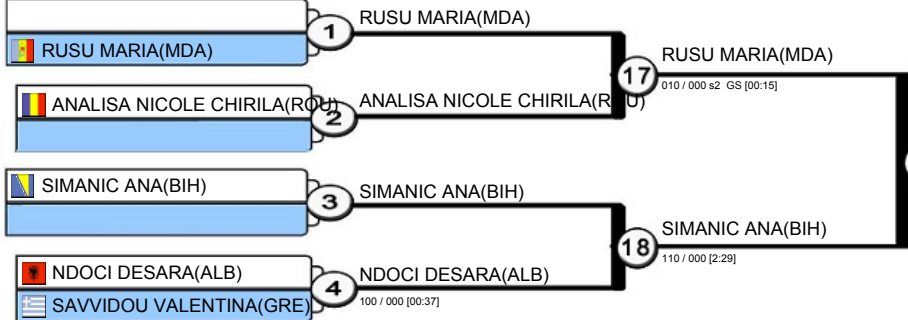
RUSU MARIA(MDA)
1
RUSU MARIA(MDA)
RUSU MARIA(MDA)
17
010 / 000 s2 GS [00:15]
ANALISA NICOLE CHIRILA(ROU)
2
ANALISA NICOLE CHIRILA(ROU)
SIMANIC ANA(BIH)
3
SIMANIC ANA(BIH)
SIMANIC ANA(BIH)
18
110 / 000 [2:29]
NDOCI DESARA(ALB)
4
NDOCI DESARA(ALB)
100 / 000 [00:37]
SAVVIDOU VALENTINA(GRE)